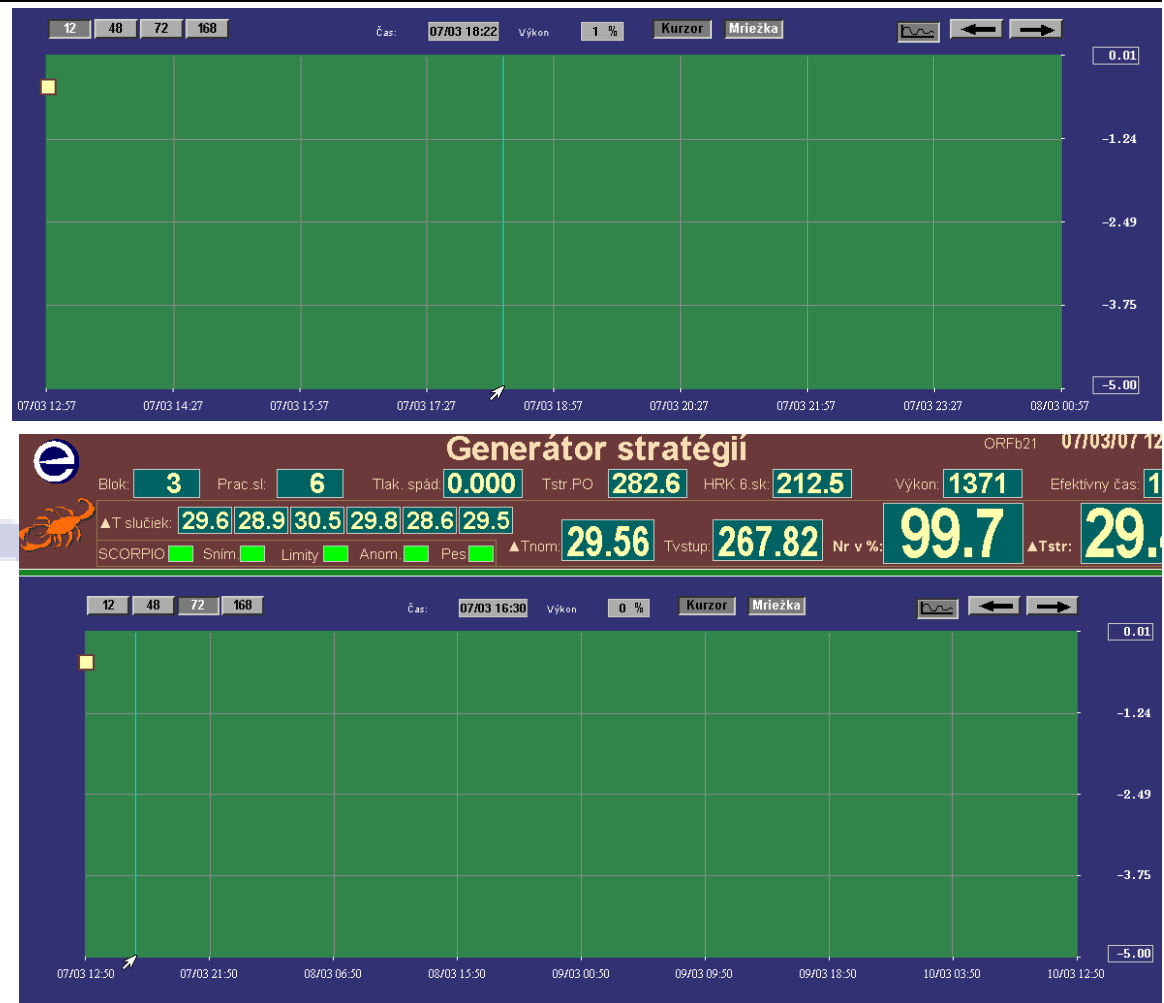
12 48 72 168

Čas: 07/03 18:22 Výkon 1 % Kurzor Mriežka

0.01
-1.24
-2.49
-3.75
-5.00

07/03 12:57 07/03 14:27 07/03 15:57 07/03 17:27 07/03 18:57 07/03 20:27 07/03 21:57 07/03 23:27 08/03 00:57

Generátor stratégií

ORFb21 07/03/07 12

Blok: 3 Prac.sl: 6 Tlak. spád: 0.000 Tstr.PO 282.6 HRK 6.sk: 212.5 Výkon: 1371 Efektívny čas: 1

▲T slučiek: 29.6 28.9 30.5 29.8 28.6 29.5 ▲Tnom: 29.56 Tvstup: 267.82 Nr v %: 99.7 ▲Tstr: 29.

SCORPIO Sním. Limity Anom. Pes

12 48 72 168

Čas: 07/03 16:30 Výkon 0 % Kurzor Mriežka

0.01
-1.24
-2.49
-3.75
-5.00

07/03 12:50 07/03 21:50 08/03 06:50 08/03 15:50 09/03 00:50 09/03 09:50 09/03 18:50 10/03 03:50 10/03 12:50